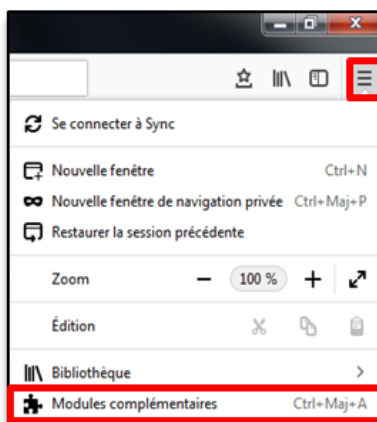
Se connecter à Sync

Nouvelle fenêtre Ctrl+N
Nouvelle fenêtre de navigation privée Ctrl+Maj+P
Restaurer la session précédente

Zoom — 100 % +

Édition

Bibliothèque >
Modules complémentaires Ctrl+Maj+A